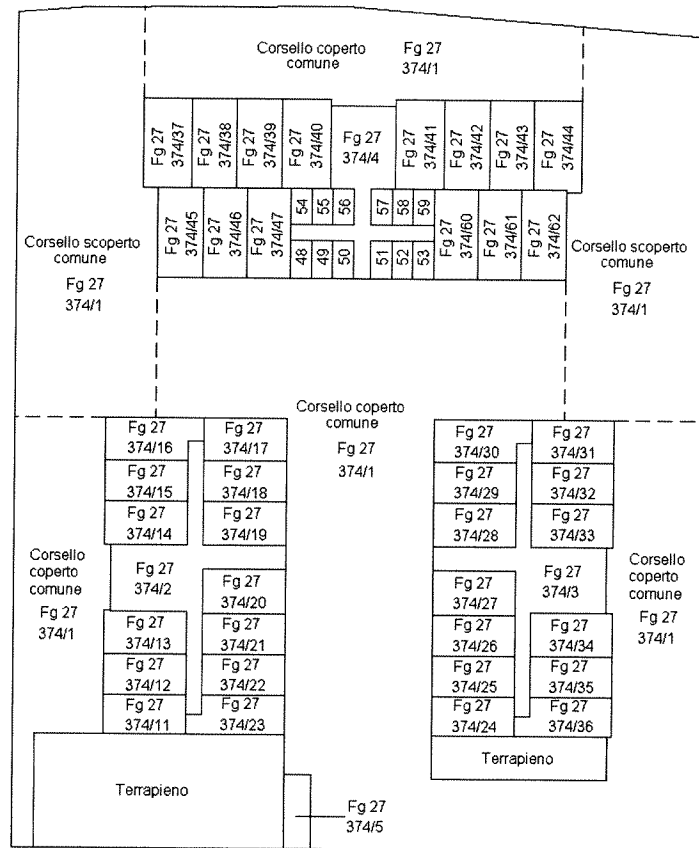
Corsello coperto comune
Fg 27
374/1

Fg 27 374/37
Fg 27 374/38
Fg 27 374/39
Fg 27 374/40
Fg 27 374/4
Fg 27 374/41
Fg 27 374/42
Fg 27 374/43
Fg 27 374/44

Fg 27 374/45
Fg 27 374/46
Fg 27 374/47
54 55 56
48 49 50
57 58 59
51 52 53
Fg 27 374/60
Fg 27 374/61
Fg 27 374/62

Corsello scoperto comune
Fg 27
374/1

Corsello scoperto comune
Fg 27
374/1

Corsello coperto comune
Fg 27
374/1

Fg 27 374/16
Fg 27 374/17
Fg 27 374/15
Fg 27 374/18
Fg 27 374/14
Fg 27 374/19
Fg 27 374/2
Fg 27 374/20
Fg 27 374/13
Fg 27 374/21
Fg 27 374/12
Fg 27 374/22
Fg 27 374/11
Fg 27 374/23

Corsello coperto comune
Fg 27
374/1

Fg 27 374/30
Fg 27 374/31
Fg 27 374/29
Fg 27 374/32
Fg 27 374/28
Fg 27 374/33
Fg 27 374/27
Fg 27 374/3
Fg 27 374/26
Fg 27 374/34
Fg 27 374/25
Fg 27 374/35
Fg 27 374/24
Fg 27 374/36

Corsello coperto comune
Fg 27
374/1

Terrapieno

Terrapieno

Fg 27
374/5